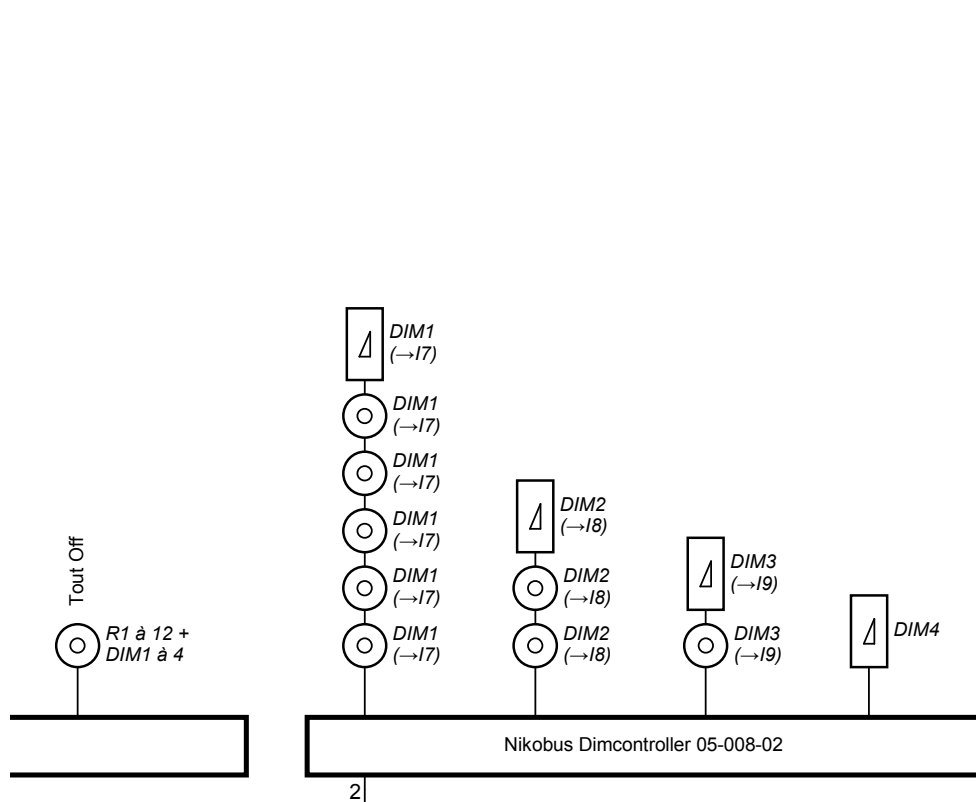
Tout Off

R1 à 12 +
DIM1 à 4

DIM1
(→I7)

DIM1
(→I7)

DIM1
(→I7)

DIM1
(→I7)

DIM1
(→I7)

DIM1
(→I7)

DIM2
(→I8)

DIM2
(→I8)

DIM2
(→I8)

DIM3
(→I9)

DIM3
(→I9)

DIM4

Nikobus Dimcontroller 05-008-02

2